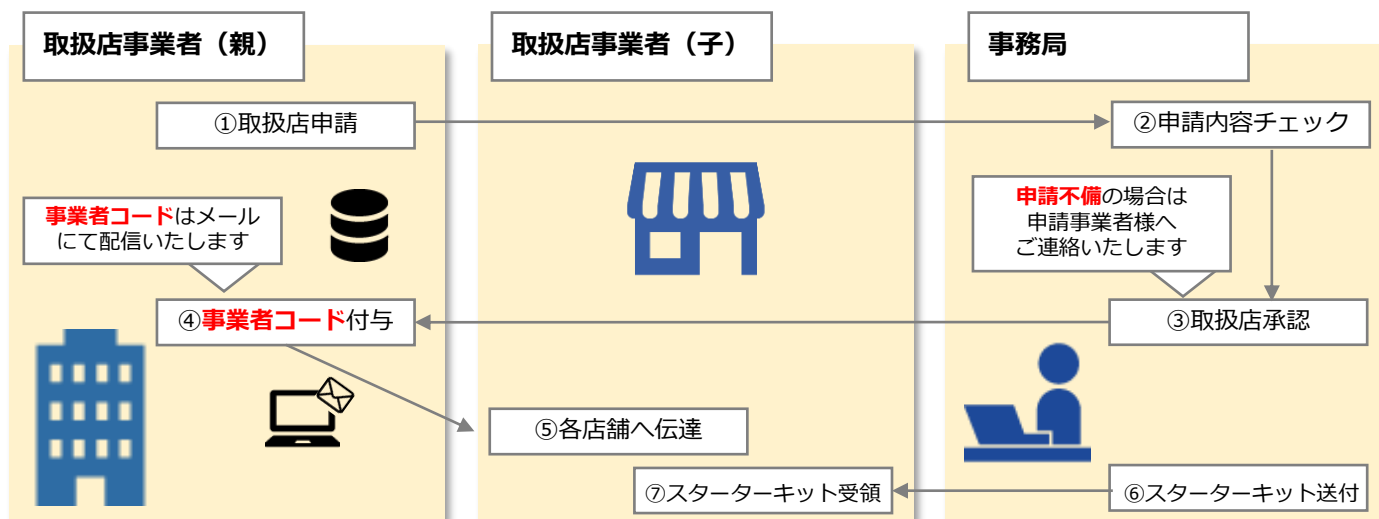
取扱店事業者（親）

取扱店事業者（子）

事務局

①取扱店申請

②申請内容チェック

事業者コードはメールにて配信いたします

申請不備の場合は申請事業者様へご連絡いたします

④事業者コード付与

③取扱店承認

⑤各店舗へ伝達

⑦スターターキット受領

⑥スターターキット送付